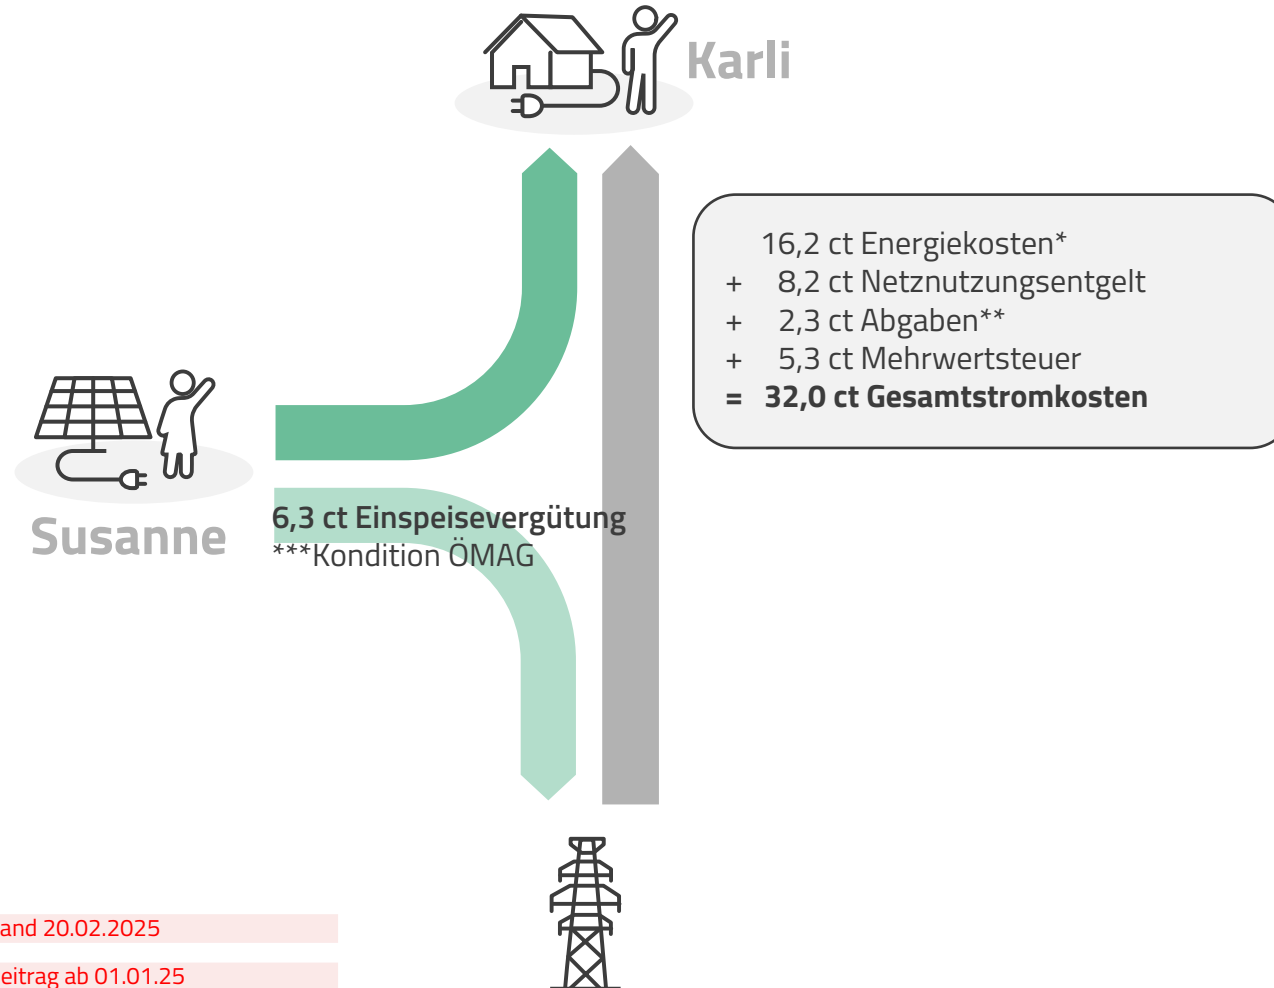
Karli

16,2 ct Energiekosten*
+ 8,2 ct Netznutzungsentgelt
+ 2,3 ct Abgaben**
+ 5,3 ct Mehrwertsteuer
= **32,0 ct Gesamtstromkosten**

Susanne

**6,3 ct Einspeisevergütung**
***Kondition ÖMAG

and 20.02.2025

eitrag ab 01.01.25